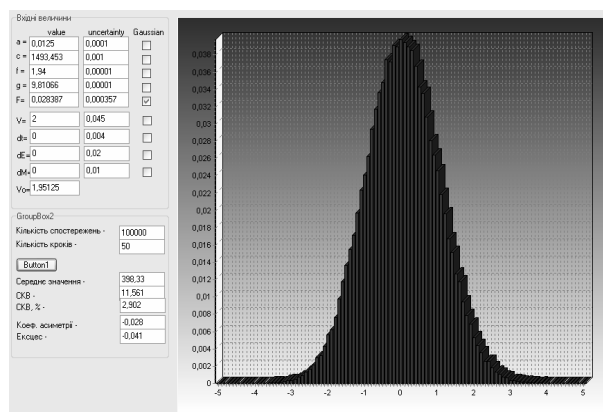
Вхідні величини

| | value | uncertainty | Gaussian |
|---|---|---|---|
| a = | 0,0125 | 0,0001 | ☐ |
| c = | 1493,453 | 0,001 | ☐ |
| f = | 1,94 | 0,00001 | ☐ |
| g = | 9,81066 | 0,00001 | ☐ |
| F= | 0,028387 | 0,000357 | ☑ |
| V= | 2 | 0,045 | ☐ |
| dt= | 0 | 0,004 | ☐ |
| dE= | 0 | 0,02 | ☐ |
| dM= | 0 | 0,01 | ☐ |
| Vo= | 1,95125 | | |

GroupBox2

Кількість спостережень - 100000
Кількість кроків - 50

Button1

Середнє значення - 398,33
СКВ - 11,561
СКВ, % - 2,902
Коеф. асиметрії - -0,028
Ексцес - -0,041

0,036
0,034
0,032
0,03
0,028
0,026
0,024
0,022
0,02
0,018
0,016
0,014
0,012
0,01
0,008
0,006
0,004
0,002
0

-5 -4 -3 -2 -1 0 1 2 3 4 5